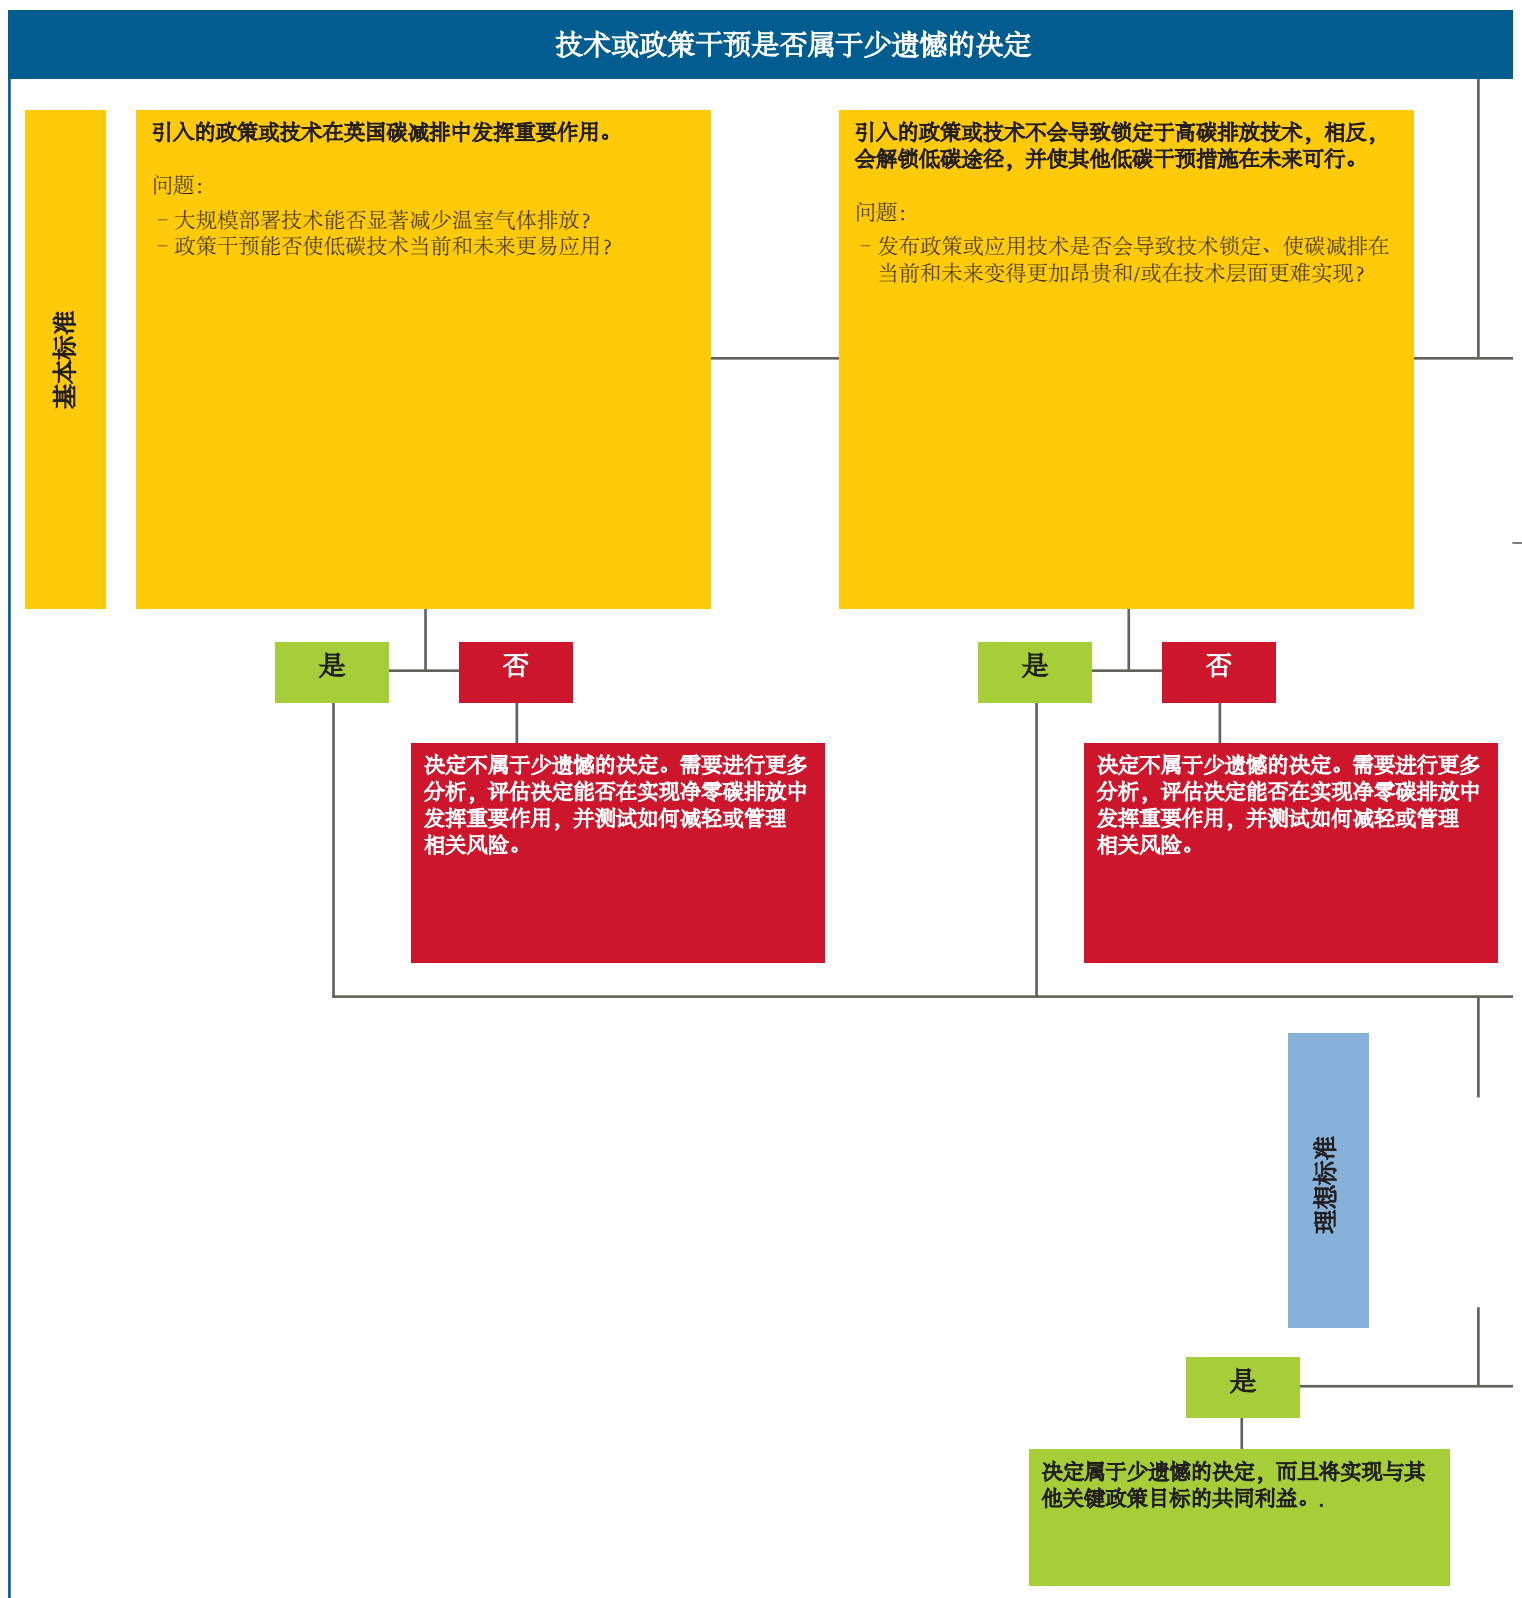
技术或政策干预是否属于少遗憾的决定

基本标准

引入的政策或技术在英国碳减排中发挥重要作用。

问题：
– 大规模部署技术能否显著减少温室气体排放？
– 政策干预能否使低碳技术当前和未来更易应用？

引入的政策或技术不会导致锁定于高碳排放技术，相反，会解锁低碳途径，并使其他低碳干预措施在未来可行。

问题：
– 发布政策或应用技术是否会导致技术锁定、使碳减排在当前和未来变得更加昂贵和/或在技术层面更难实现？

是

否

决定不属于少遗憾的决定。需要进行更多分析，评估决定能否在实现净零碳排放中发挥重要作用，并测试如何减轻或管理相关风险。

是

否

决定不属于少遗憾的决定。需要进行更多分析，评估决定能否在实现净零碳排放中发挥重要作用，并测试如何减轻或管理相关风险。

理想标准

是

决定属于少遗憾的决定，而且将实现与其他关键政策目标的共同利益。.